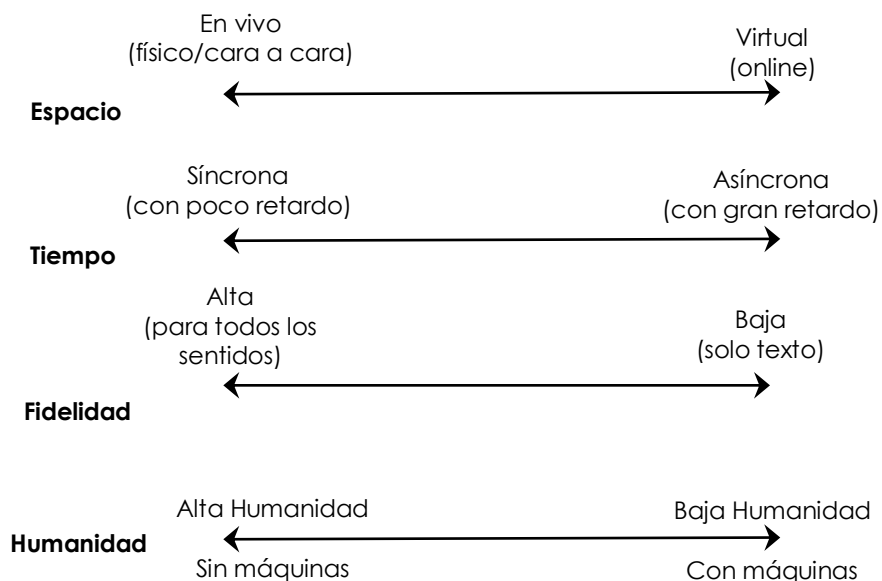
En vivo
(físico/cara a cara)

Virtual
(online)

Espacio

Síncrona
(con poco retardo)

Asíncrona
(con gran retardo)

Tiempo

Alta
(para todos los sentidos)

Baja
(solo texto)

Fidelidad

Alta Humanidad

Baja Humanidad

Humanidad

Sin máquinas

Con máquinas